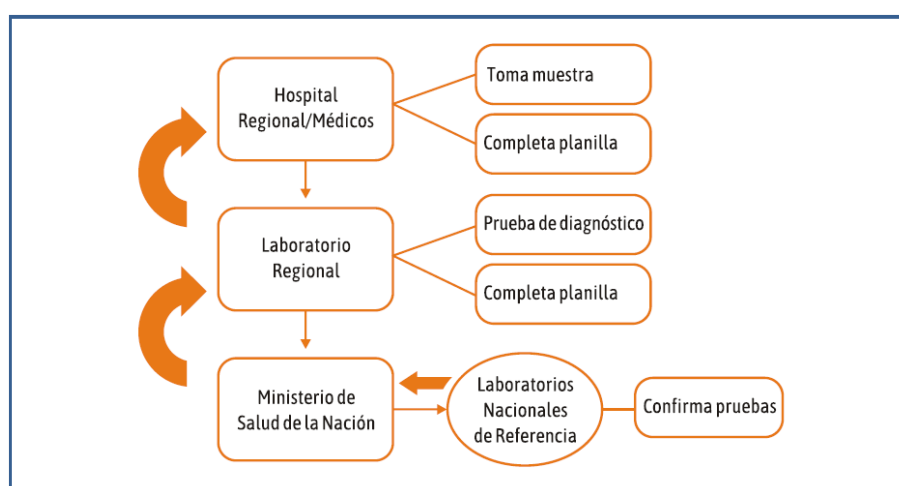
Hospital Regional/Médicos

Toma muestra

Completa planilla

Laboratorio Regional

Prueba de diagnóstico

Completa planilla

Ministerio de Salud de la Nación

Laboratorios Nacionales de Referencia

Confirma pruebas